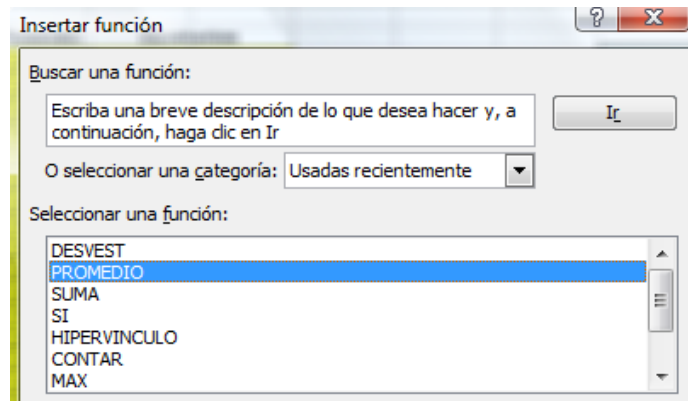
Insertar función

?

X

Buscar una función:

Escriba una breve descripción de lo que desea hacer y, a continuación, haga clic en Ir

Ir

O seleccionar una categoría: Usadas recientemente

Seleccionar una función:

DESVEST
PROMEDIO
SUMA
SI
HIPERVINCULO
CONTAR
MAX